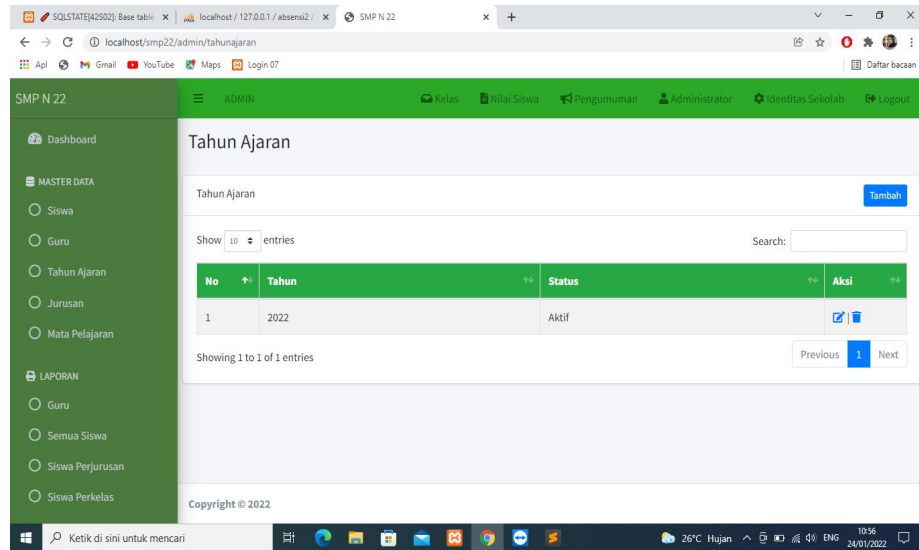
SQLSTATE[42S02]: Base table × | localhost / 127.0.0.1 / absensi2 / × | SMP N 22 × | +

localhost/smp22/admin/tahunajaran

Apl | Gmail | YouTube | Maps | Login 07 | Daftar bacaan

SMP N 22

ADMIN | Kelas | Nilai Siswa | Pengumuman | Administrator | Identitas Sekolah | Logout

Dashboard

MASTER DATA

Siswa

Guru

Tahun Ajaran

Jurusan

Mata Pelajaran

LAPORAN

Guru

Semua Siswa

Siswa Perjurusan

Siswa Perkelas

Tahun Ajaran

Tahun Ajaran

Tambah

Show 10 entries

Search:

| No | Tahun | Status | Aksi |
|---|---|---|---|
| 1 | 2022 | Aktif | |

Showing 1 to 1 of 1 entries

Previous 1 Next

Copyright © 2022

Ketik di sini untuk mencari

26°C Hujan ENG 10:56 24/01/2022